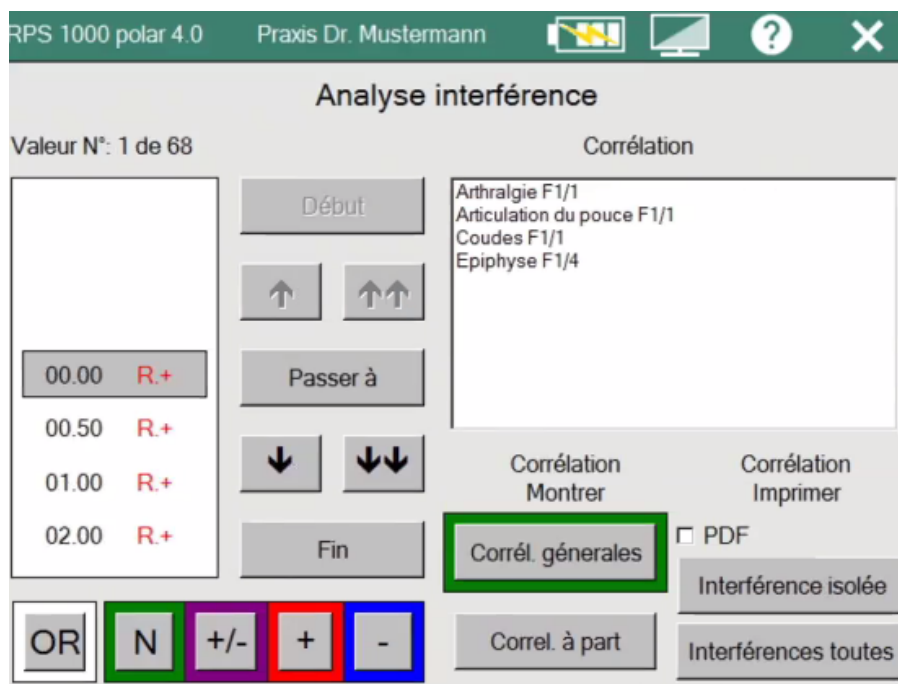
RPS 1000 polar 4.0 Praxis Dr. Mustermann

?

✕

Analyse interférence

Valeur N°: 1 de 68

Corrélation

Arthralgie F1/1
Articulation du pouce F1/1
Coudes F1/1
Epiphyse F1/4

Début

↑ ↑↑

00.00 R.+

Passer à

00.50 R.+

↓ ↓↓

01.00 R.+

02.00 R.+

Fin

Corrélation Montrer

Corrélation Imprimer

PDF

Corrél. génerales

Interférence isolée

OR

N

+/-

+

-

Correl. à part

Interférences toutes